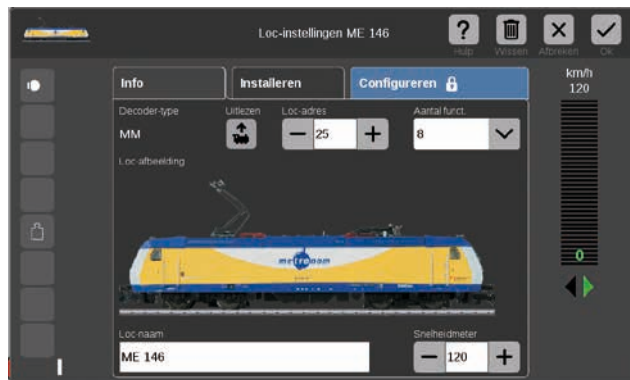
Loc-instellingen ME 146

Hulp

Wissen

Afbreken

Ok

Info

Installeren

Configureren

km/h
120

Decoder-type

MM

Uitlezen

Loc-adres

25

Aantal funct.

8

Loc-afbeelding

metronom

0

Loc naam

ME 146

Snelheidmeter

120